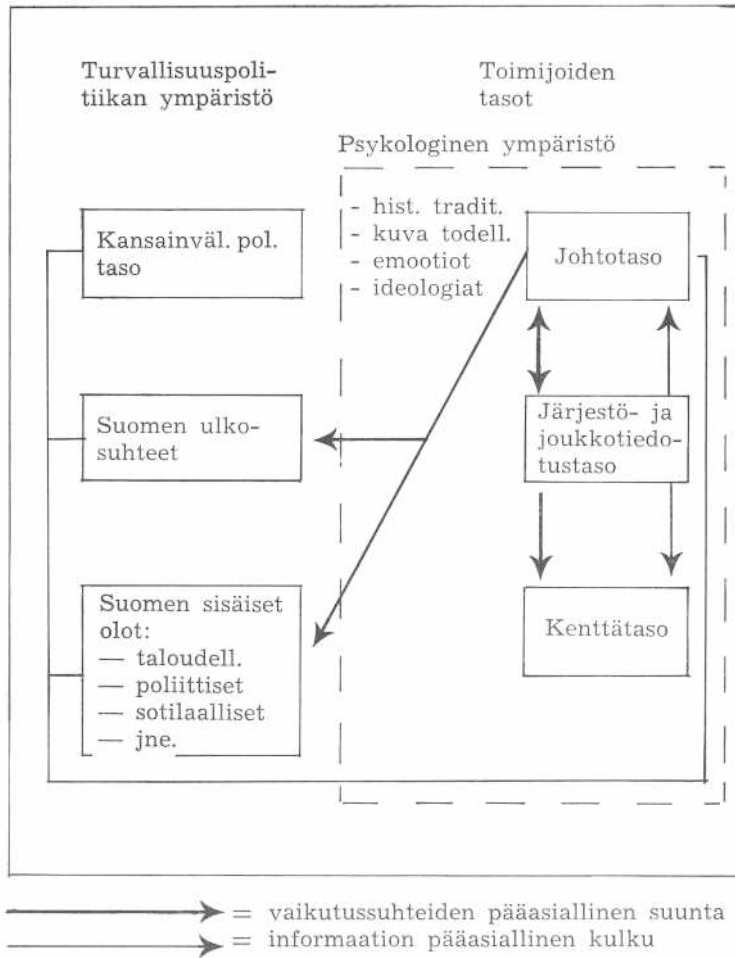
Turvallisuuspolitiikan ympäristö

Toimijoiden tasot

Psykologinen ympäristö

- hist. tradit.
- kuva todell.
- emootiot
- ideologiat

Kansainväl. pol. taso

Johtotaso

Suomen ulkosuhteet

Järjestö- ja joukkotiedotustaso

Suomen sisäiset olot:
— taloudell.
— poliittiset
— sotilaalliset
— jne.

Kenttätaso

= vaikutussuhteiden pääasiallinen suunta
= informaation pääasiallinen kulku